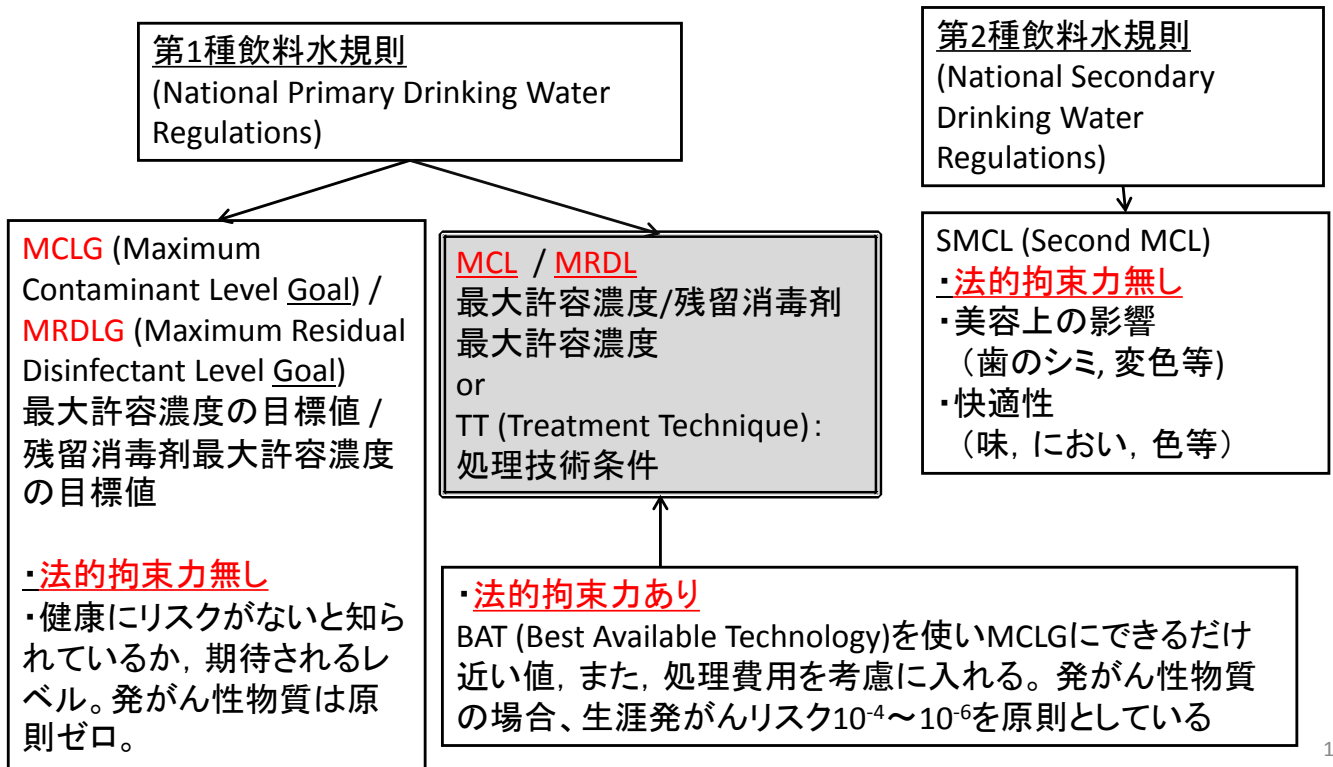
第1種飲料水規則
(National Primary Drinking Water Regulations)

第2種飲料水規則
(National Secondary Drinking Water Regulations)

MCLG (Maximum Contaminant Level Goal) / MRDLG (Maximum Residual Disinfectant Level Goal)
最大許容濃度の目標値 / 残留消毒剤最大許容濃度の目標値

・法的拘束力無し
・健康にリスクがないと知られているか，期待されるレベル。発がん性物質は原則ゼロ。

MCL / MRDL
最大許容濃度/残留消毒剤最大許容濃度
or
TT (Treatment Technique)：処理技術条件

SMCL (Second MCL)
・法的拘束力無し
・美容上の影響
（歯のシミ, 変色等)
・快適性
（味，におい，色等）

・法的拘束力あり
BAT (Best Available Technology)を使いMCLGにできるだけ近い値，また，処理費用を考慮に入れる。発がん性物質の場合、生涯発がんリスク$10^{-4}$～$10^{-6}$を原則としている

1